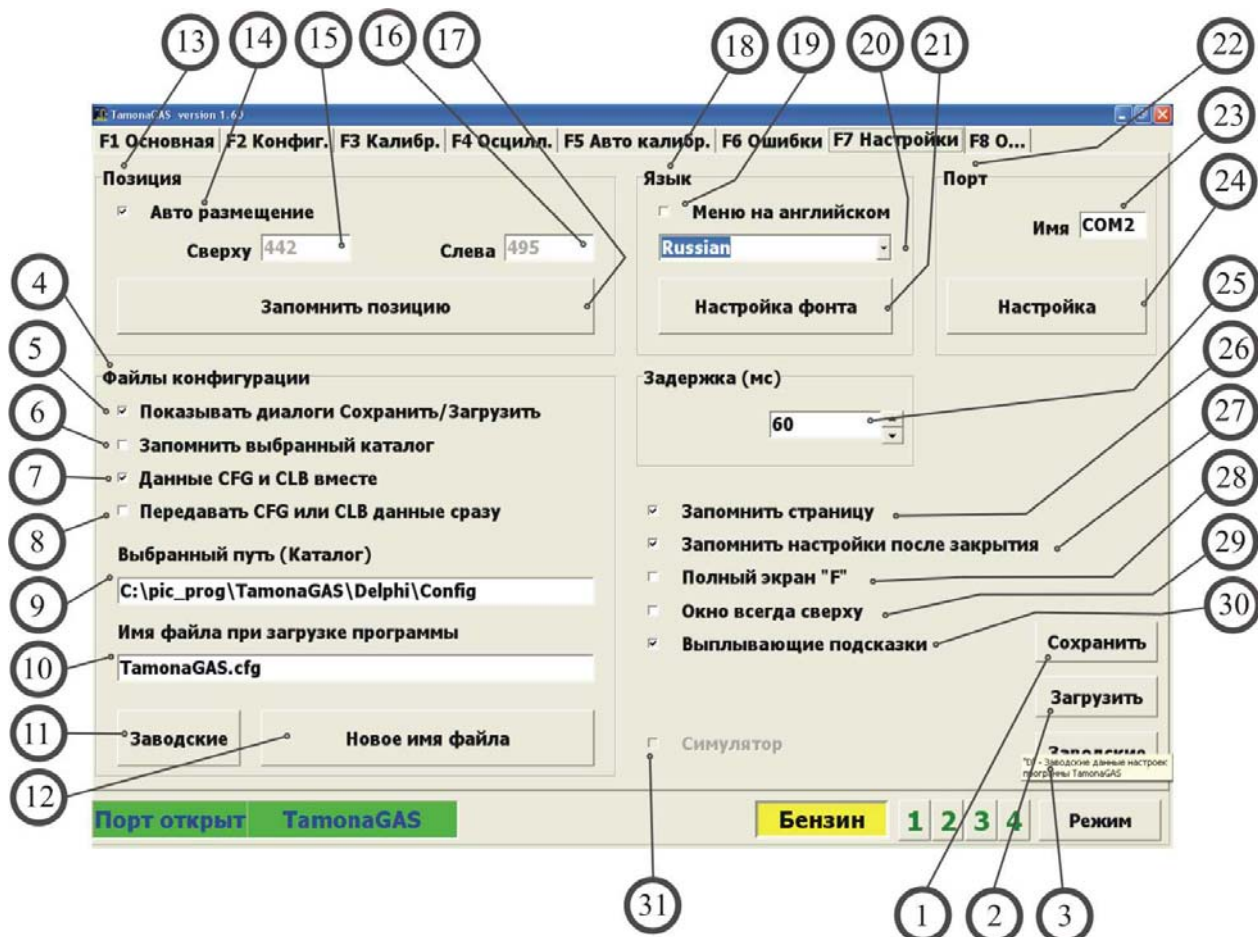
13 14 15 16 17 18 19 20 21 22 23 24 25 26 27 28 29 30

TamonaGAS version 1.63

F1 Основная F2 Конфиг. F3 Калибр. F4 Осцилл. F5 Авто калибр. F6 Ошибки F7 Настройки F8 О...

Позиция

Авто размещение

Сверху 442 Слева 495

Запомнить позицию

Язык

Меню на английском

Russian

Настройка фонта

Порт

Имя COM2

Настройка

4 5 6 7 8 9 10 11 12

Файлы конфигурации

Показывать диалоги Сохранить/Загрузить

Запомнить выбранный каталог

Данные CFG и CLB вместе

Передавать CFG или CLB данные сразу

Выбранный путь (Каталог)

C:\pic_prog\TamonaGAS\Delphi\Config

Имя файла при загрузке программы

TamonaGAS.cfg

Заводские

Новое имя файла

Задержка (мс)

60

Запомнить страницу

Запомнить настройки после закрытия

Полный экран "F"

Окно всегда сверху

Выплывающие подсказки

Сохранить

Загрузить

Заводские

"D" - Заводские данные настроек программы TamonaGAS

Симулятор

Порт открыт TamonaGAS

Бензин 1 2 3 4 Режим

31 1 2 3